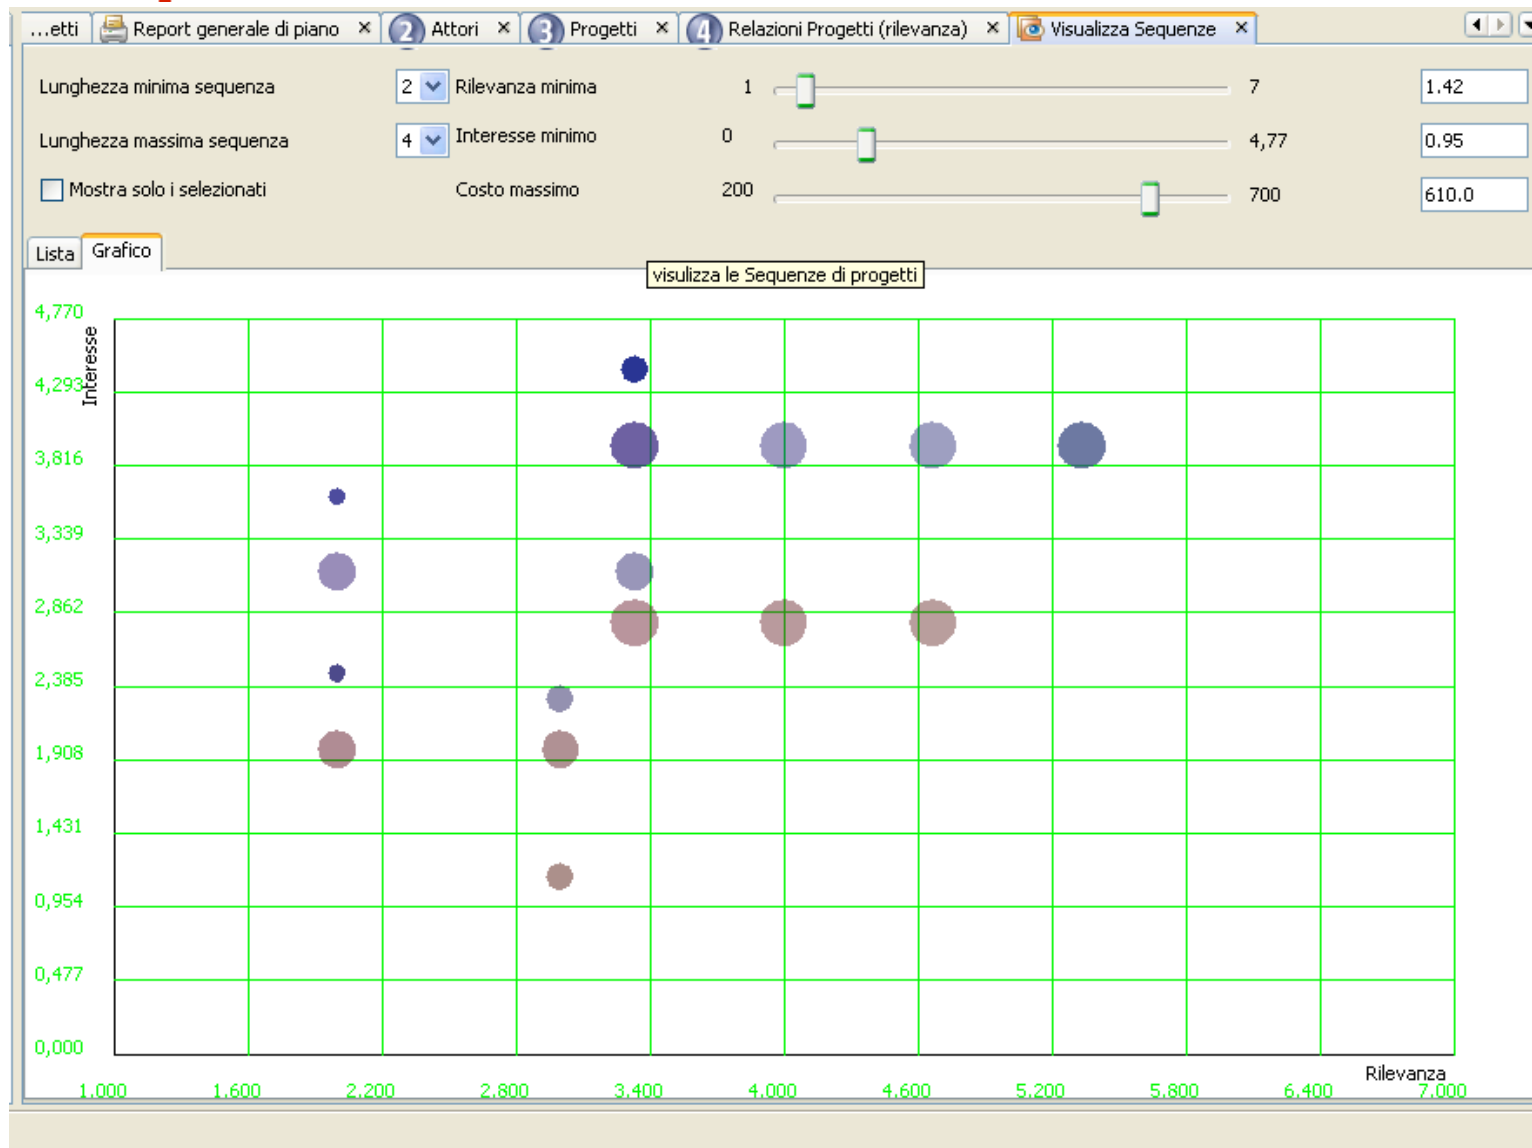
...etti Report generale di piano ✕ 2 Attori ✕ 3 Progetti ✕ 4 Relazioni Progetti (rilevanza) ✕ Visualizza Sequenze ✕

Lunghezza minima sequenza 2 Rilevanza minima 1 7 1.42

Lunghezza massima sequenza 4 Interesse minimo 0 4,77 0.95

Mostra solo i selezionati Costo massimo 200 700 610.0

Lista Grafico

visulizza le Sequenze di progetti

Interesse

4,770
4,293
3,816
3,339
2,862
2,385
1,908
1,431
0,954
0,477
0,000

1,000 1,600 2,200 2,800 3,400 4,000 4,600 5,200 5,800 6,400 7,000

Rilevanza